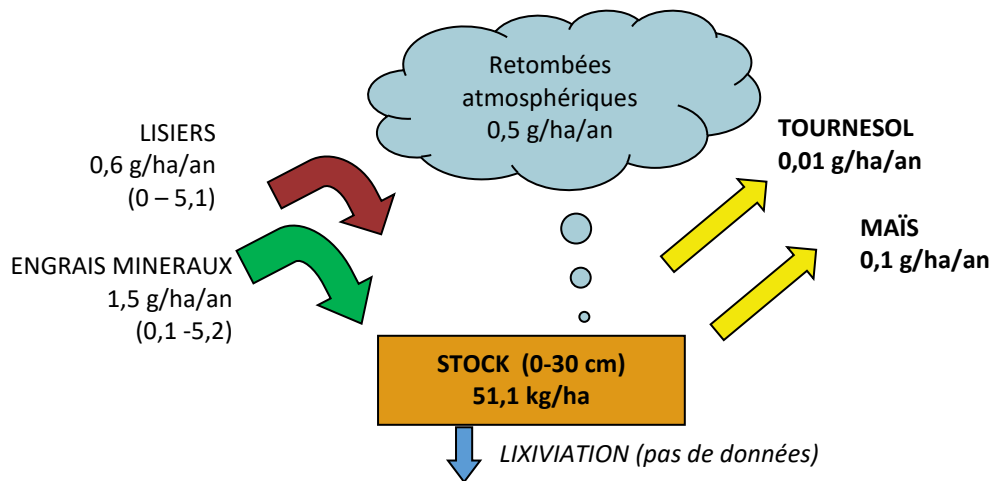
Retombées atmosphériques 0,5 g/ha/an

LISIERS
0,6 g/ha/an
(0 – 5,1)

ENGRAIS MINERAUX
1,5 g/ha/an
(0,1 -5,2)

TOURNESOL
0,01 g/ha/an

MAÏS
0,1 g/ha/an

STOCK (0-30 cm)
51,1 kg/ha

LIXIVIATION (pas de données)